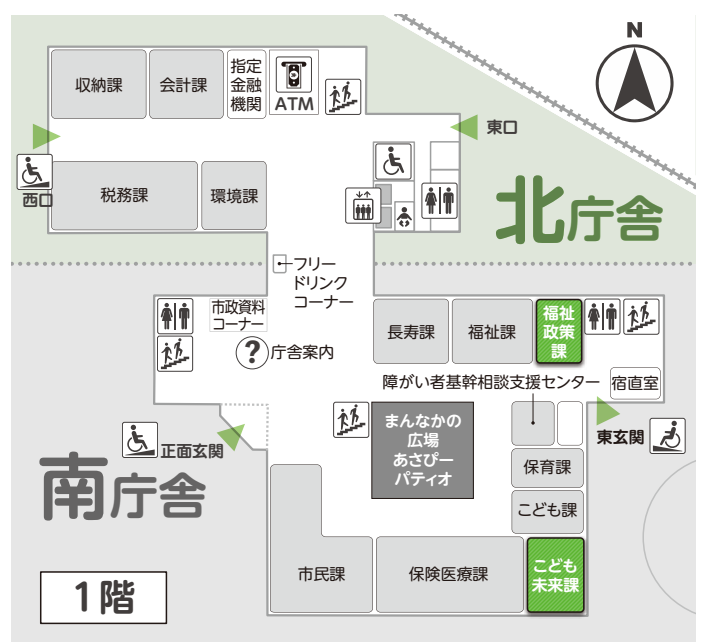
N

収納課

会計課

指定金融機関

ATM

東口

西口

税務課

環境課

北庁舎

フリードリンクコーナー

市政資料コーナー

長寿課

福祉課

福祉政策課

庁舎案内

障がい者基幹相談支援センター

宿直室

正面玄関

東玄関

まんなかの広場あさぴーパティオ

保育課

南庁舎

こども課

市民課

保険医療課

こども未来課

1階